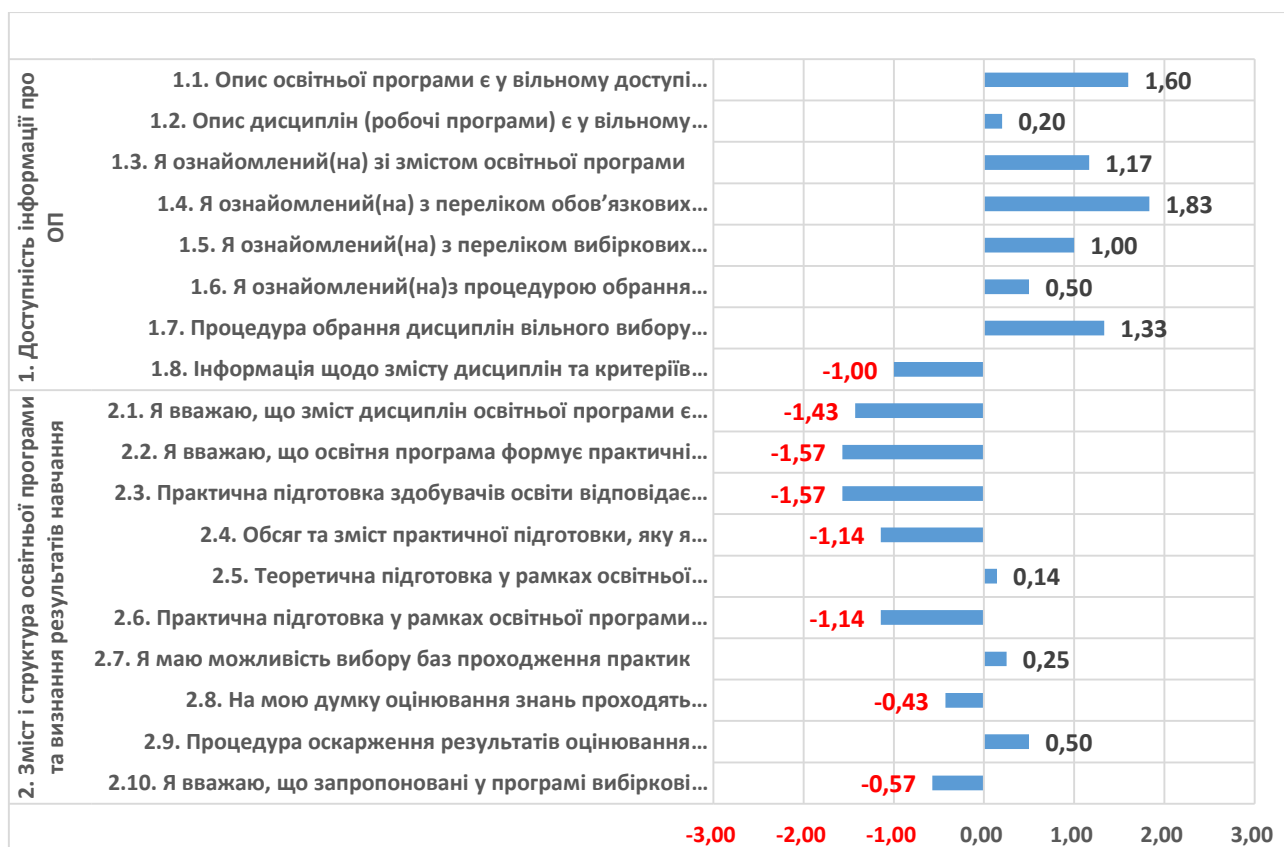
1. Доступність інформації про ОП

1.1. Опис освітньої програми є у вільному доступі...
1.2. Опис дисциплін (робочі програми) є у вільному...
1.3. Я ознайомлений(на) зі змістом освітньої програми
1.4. Я ознайомлений(на) з переліком обов’язкових...
1.5. Я ознайомлений(на) з переліком вибіркових...
1.6. Я ознайомлений(на)з процедурою обрання...
1.7. Процедура обрання дисциплін вільного вибору...
1.8. Інформація щодо змісту дисциплін та критеріїв...

2. Зміст і структура освітньої програми та визнання результатів навчання

2.1. Я вважаю, що зміст дисциплін освітньої програми є...
2.2. Я вважаю, що освітня програма формує практичні...
2.3. Практична підготовка здобувачів освіти відповідає...
2.4. Обсяг та зміст практичної підготовки, яку я...
2.5. Теоретична підготовка у рамках освітньої...
2.6. Практична підготовка у рамках освітньої програми...
2.7. Я маю можливість вибору баз проходження практик
2.8. На мою думку оцінювання знань проходять...
2.9. Процедура оскарження результатів оцінювання...
2.10. Я вважаю, що запропоновані у програмі вибіркові...

1,60
0,20
1,17
1,83
1,00
0,50
1,33
-1,00
-1,43
-1,57
-1,57
-1,14
0,14
-1,14
0,25
-0,43
0,50
-0,57

-3,00 -2,00 -1,00 0,00 1,00 2,00 3,00